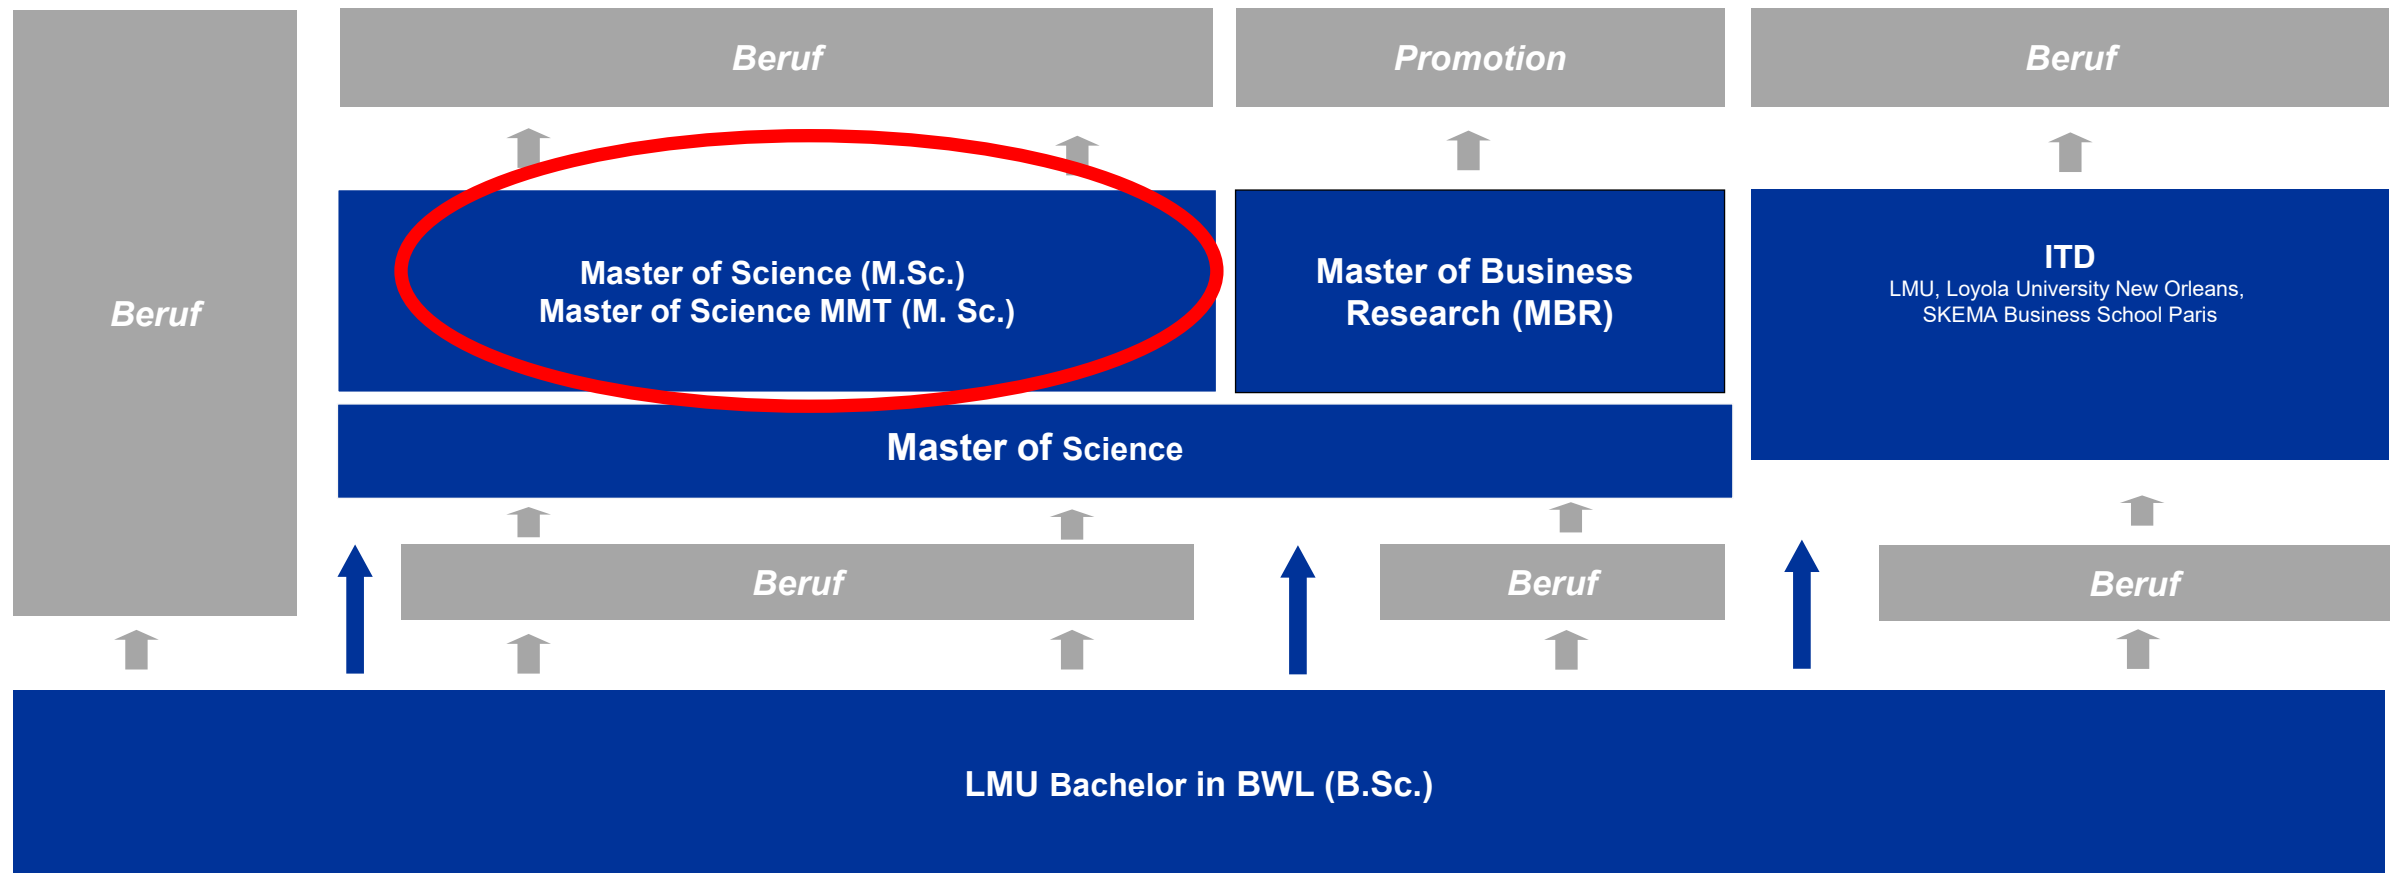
Beruf

Promotion

Beruf

Beruf

Master of Science (M.Sc.)
Master of Science MMT (M. Sc.)

Master of Business Research (MBR)

ITD
LMU, Loyola University New Orleans, SKEMA Business School Paris

Master of Science

Beruf

Beruf

Beruf

LMU Bachelor in BWL (B.Sc.)